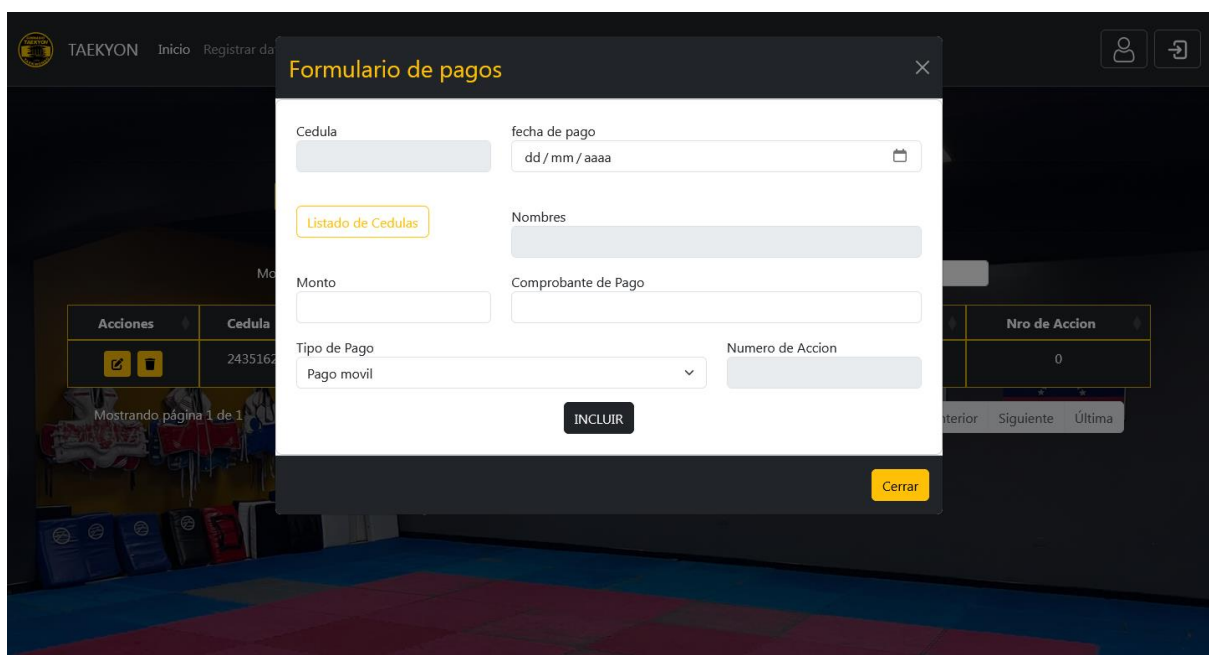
TAEKYON Inicio Registrar da

Formulario de pagos ×

Cedula

fecha de pago
dd / mm / aaaa

Listado de Cedulas

Nombres

Monto

Comprobante de Pago

Tipo de Pago
Pago movil

Numero de Accion

INCLUIR

Cerrar

Mo

| Acciones | Cedula | Nro de Accion |
|---|---|---|
| | 243516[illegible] | 0 |

Mostrando página 1 de 1

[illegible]terior Siguiente Última